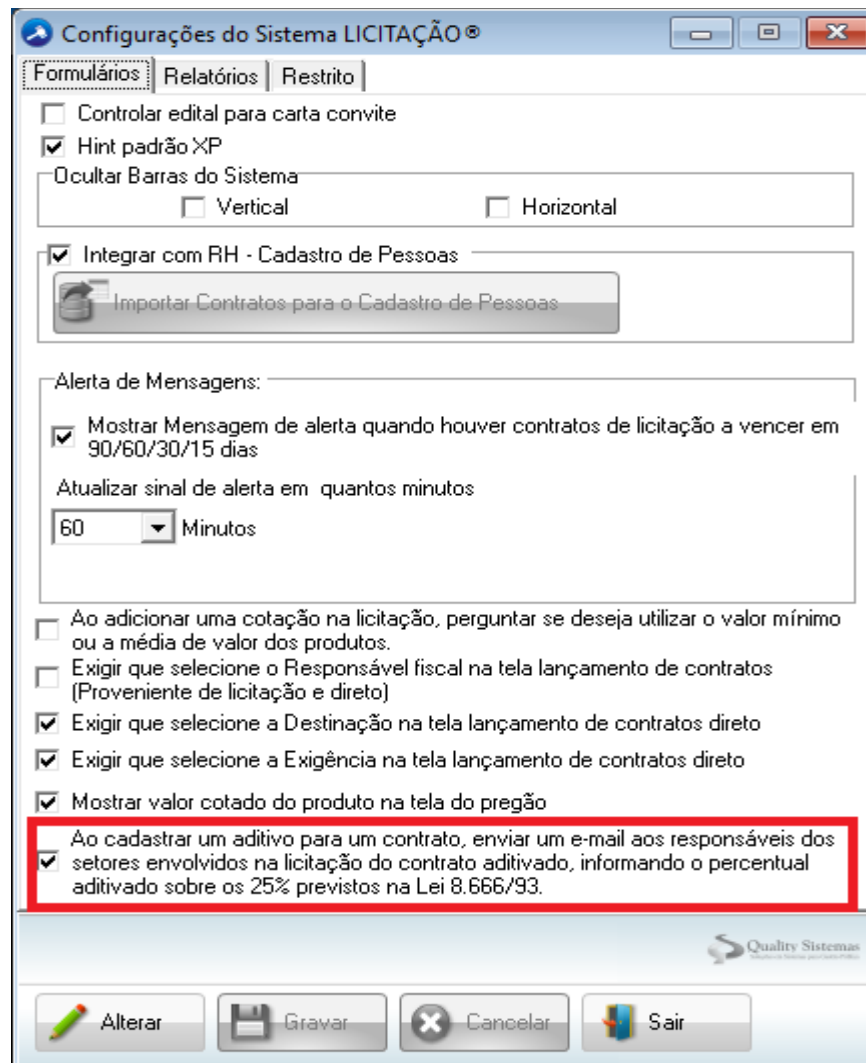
Configurações do Sistema LICITAÇÃO®

Formulários | Relatórios | Restrito

Controlar edital para carta convite

Hint padrão XP

Ocultar Barras do Sistema

Vertical

Horizontal

Integrar com RH - Cadastro de Pessoas

Importar Contratos para o Cadastro de Pessoas

Alerta de Mensagens:

Mostrar Mensagem de alerta quando houver contratos de licitação a vencer em 90/60/30/15 dias

Atualizar sinal de alerta em quantos minutos

60 Minutos

Ao adicionar uma cotação na licitação, perguntar se deseja utilizar o valor mínimo ou a média de valor dos produtos.

Exigir que selecione o Responsável fiscal na tela lançamento de contratos (Proveniente de licitação e direto)

Exigir que selecione a Destinação na tela lançamento de contratos direto

Exigir que selecione a Exigência na tela lançamento de contratos direto

Mostrar valor cotado do produto na tela do pregão

Ao cadastrar um aditivo para um contrato, enviar um e-mail aos responsáveis dos setores envolvidos na licitação do contrato aditivado, informando o percentual aditivado sobre os 25% previstos na Lei 8.666/93.

Quality Sistemas

Alterar

Gravar

Cancelar

Sair